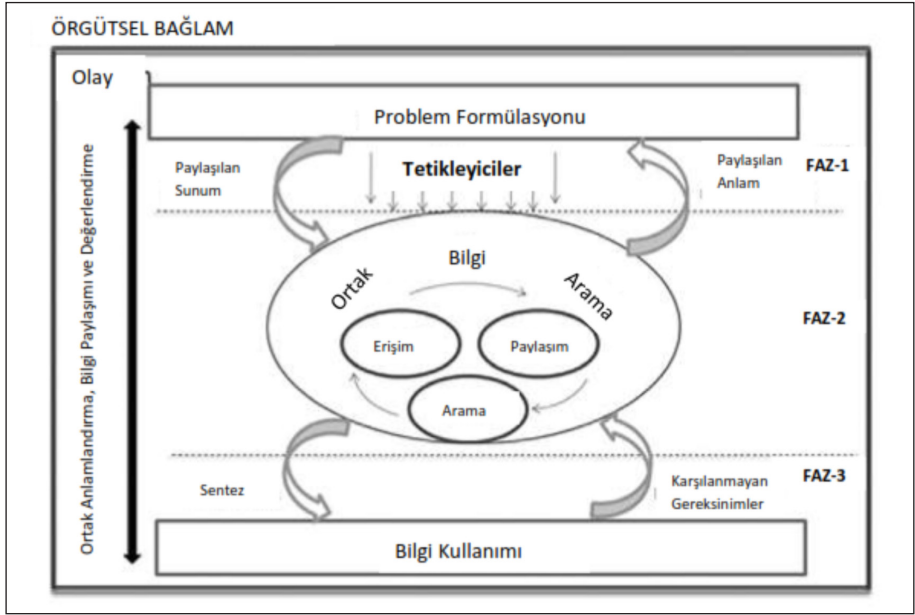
ÖRGÜTSEL BAĞLAM

Olay

Problem Formülasyonu

Ortak Anlamlandırma, Bilgi Paylaşımı ve Değerlendirme

Paylaşılan Sunum

Tetikleyiciler

Paylaşılan Anlam

FAZ-1

Ortak Bilgi Arama

Erişim

Paylaşım

Arama

FAZ-2

FAZ-3

Sentez

Karşılanmayan Gereksinimler

Bilgi Kullanımı